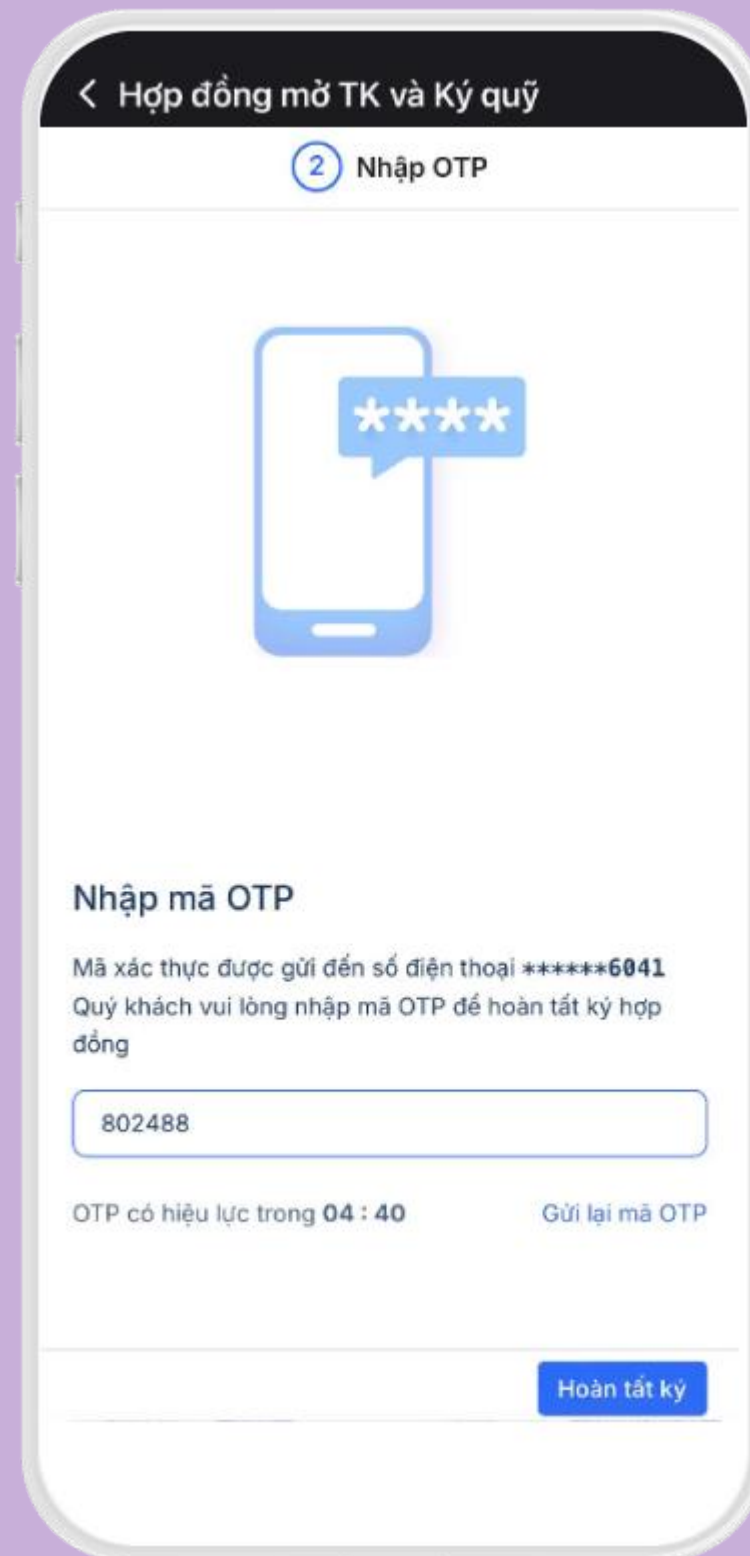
< Hợp đồng mở TK và Ký quỹ

2 Nhập OTP

****

Nhập mã OTP

Mã xác thực được gửi đến số điện thoại ******6041
Quý khách vui lòng nhập mã OTP để hoàn tất ký hợp đồng

802488

OTP có hiệu lực trong 04 : 40

Gửi lại mã OTP

Hoàn tất ký